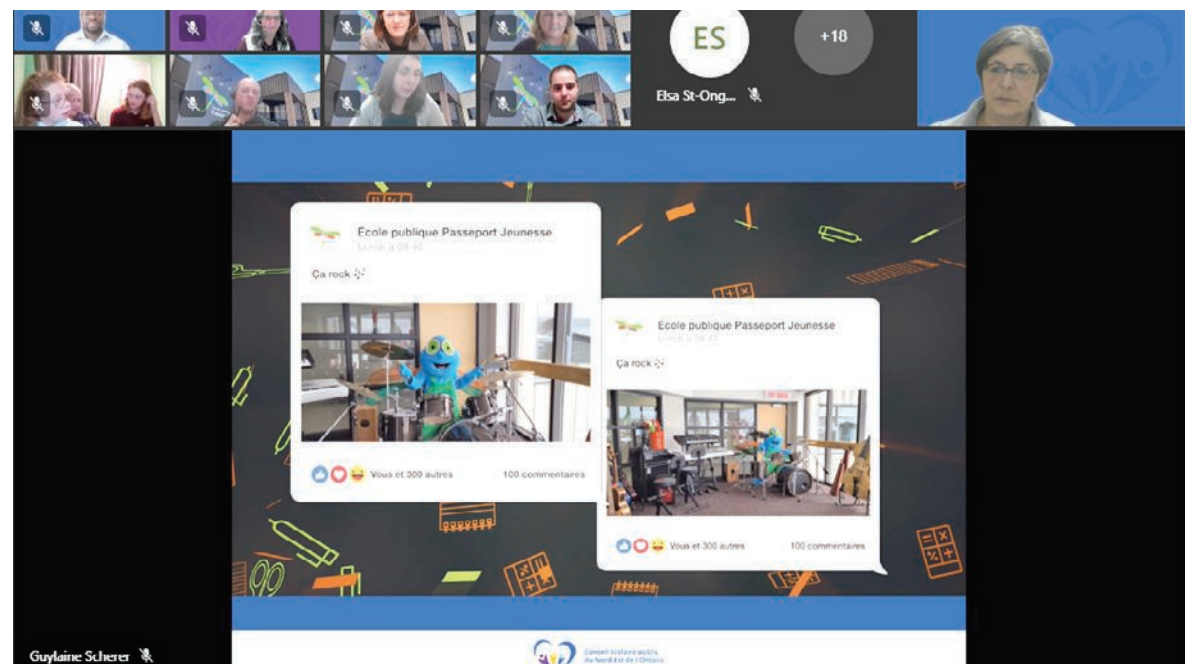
ES

+18

Elsa St-Ong...

École publique Passeport Jeunesse

Lundi à 08:40

Ça rock

Vous et 300 autres

100 commentaires

École publique Passeport Jeunesse

Lundi à 08:40

Ça rock

Vous et 300 autres

100 commentaires

Guylaine Scherer

Conseil scolaire public du Nord-Est de l'Ontario